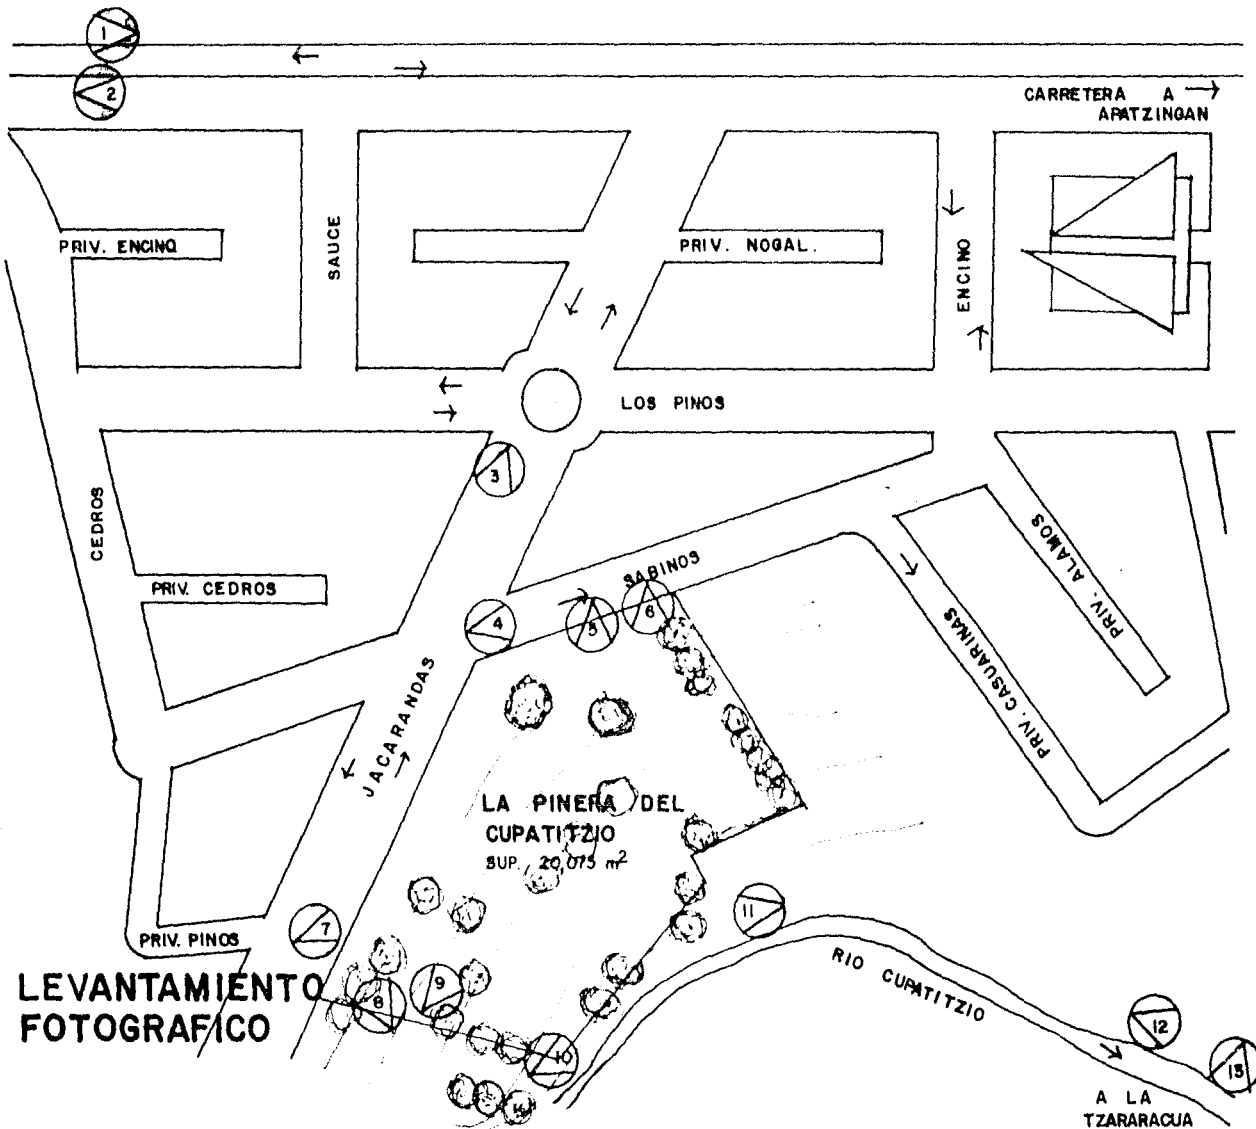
1
2
CARRETERA A
APATZINGAN
PRIV. ENCINO
SAUCE
PRIV. NOGAL.
ENCINO
LOS PINOS
3
CEDROS
PRIV. CEDROS
SABINOS
4
5
6
PRIV. ALAMOS
PRIV. CASUARINAS
JACARANDAS
LA PINERA DEL CUPATITZIO
SUP. 20,075 $m^2$
11
7
PRIV. PINOS
RIO CUPATITZIO
LEVANTAMIENTO FOTOGRAFICO
8
9
10
14
12
13
A LA TZARARACUA